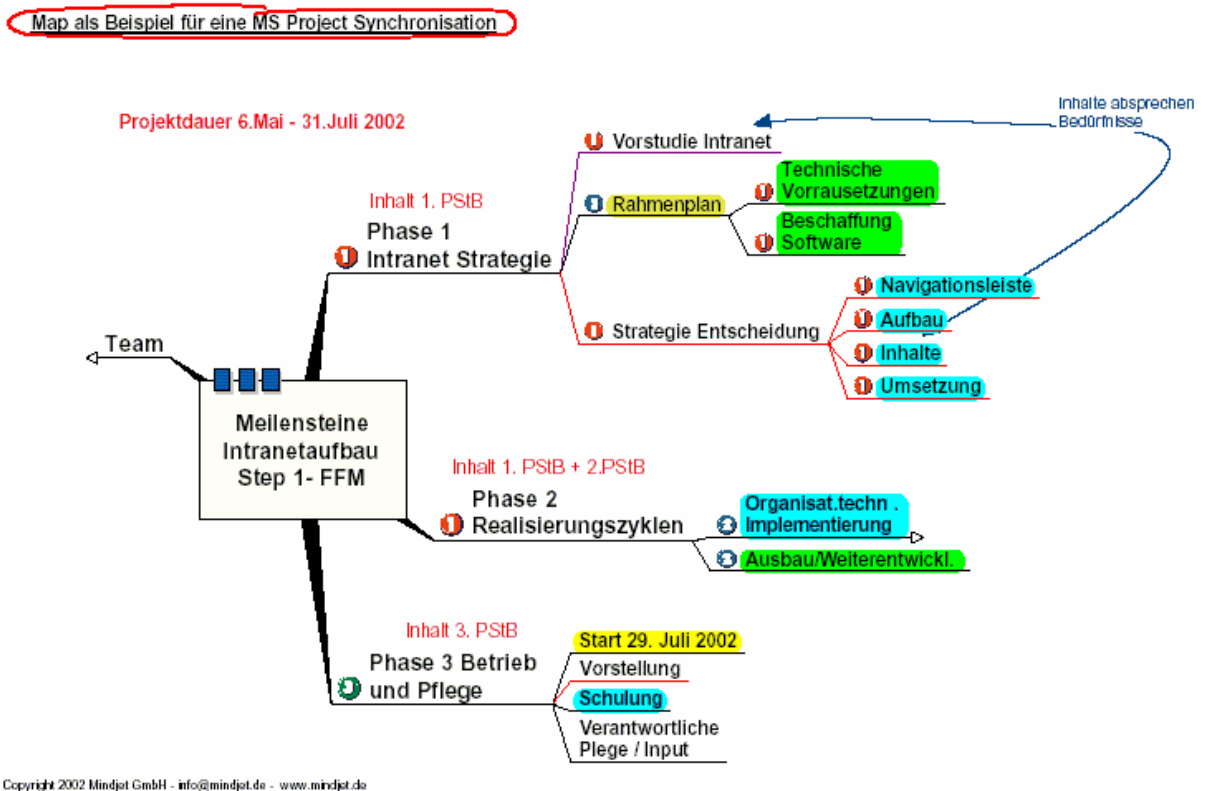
Map als Beispiel für eine MS Project Synchronisation

Projektdauer 6.Mai - 31.Juli 2002

Inhalte absprechen
Bedürfnisse

Vorstudie Intranet

Inhalt 1. PStB

Phase 1
Intranet Strategie

Rahmenplan

Technische Vorrausetzungen

Beschaffung Software

Navigationsleiste

Strategie Entscheidung

Aufbau

Inhalte

Umsetzung

Team

Meilensteine
Intranetaufbau
Step 1- FFM

Inhalt 1. PStB + 2.PStB

Phase 2
Realisierungszyklen

Organisat.techn . Implementierung

Ausbau/Weiterentwickl.

Inhalt 3. PStB

Start 29. Juli 2002

Phase 3 Betrieb
und Pflege

Vorstellung

Schulung

Verantwortliche
Plege / Input

Copyright 2002 Mindjet GmbH - info@mindjet.de - www.mindjet.de